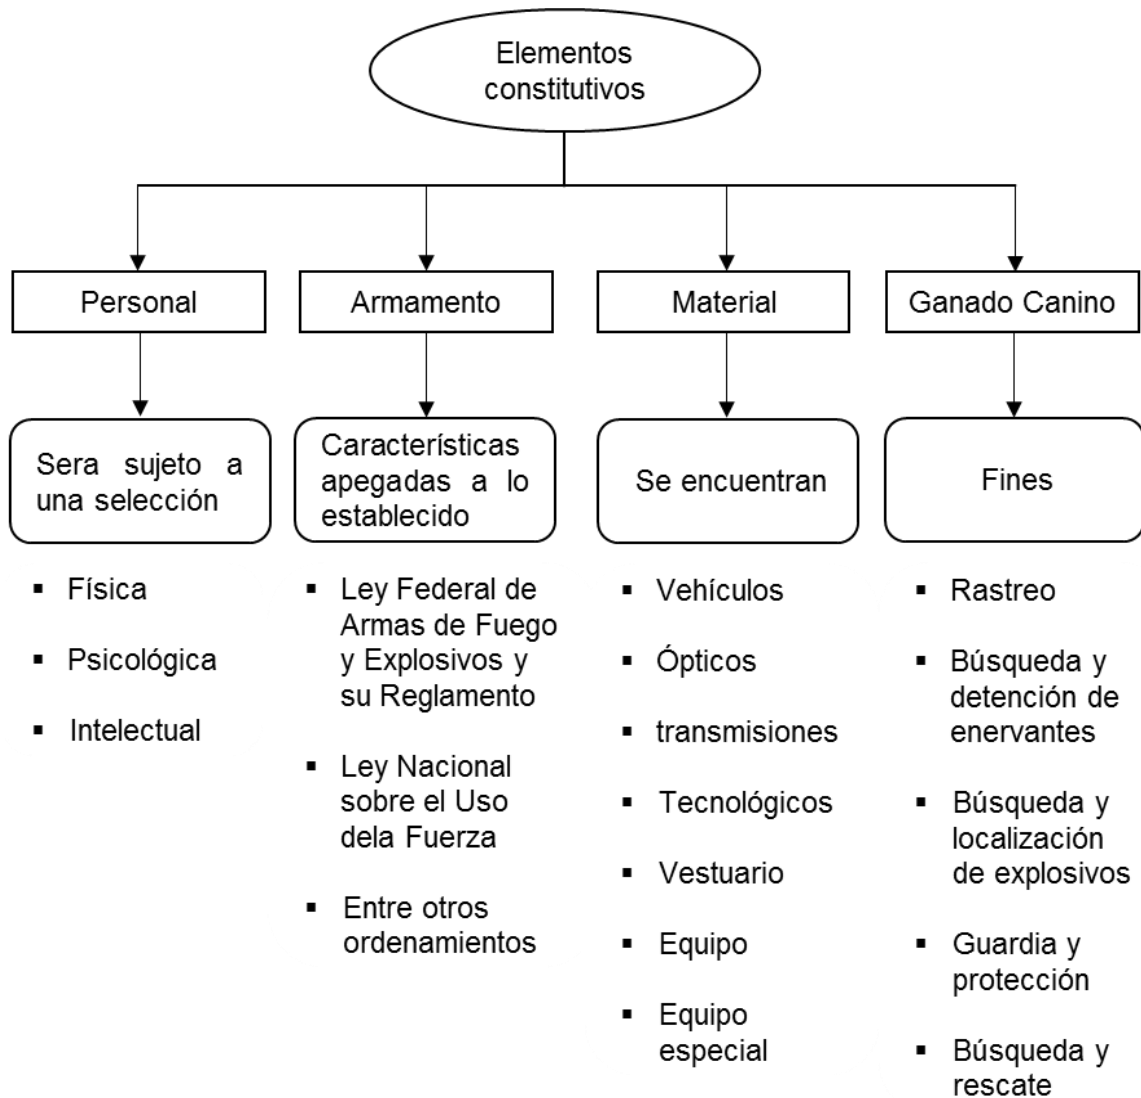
Elementos constitutivos

Personal

Sera sujeto a una selección

- Física
- Psicológica
- Intelectual

Armamento

Características apegadas a lo establecido

- Ley Federal de Armas de Fuego y Explosivos y su Reglamento
- Ley Nacional sobre el Uso dela Fuerza
- Entre otros ordenamientos

Material

Se encuentran

- Vehículos
- Ópticos
- transmisiones
- Tecnológicos
- Vestuario
- Equipo
- Equipo especial

Ganado Canino

Fines

- Rastreo
- Búsqueda y detención de enervantes
- Búsqueda y localización de explosivos
- Guardia y protección
- Búsqueda y rescate